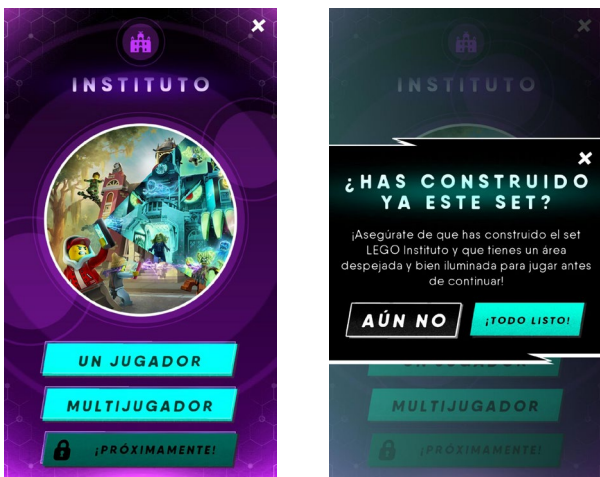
INSTITUTO

UN JUGADOR

MULTIJUGADOR

¡PRÓXIMAMENTE!

INSTITUTO

¿HAS CONSTRUIDO YA ESTE SET?

¡Asegúrate de que has construido el set LEGO Instituto y que tienes un área despejada y bien iluminada para jugar antes de continuar!

AÚN NO

¡TODO LISTO!

MULTIJUGADOR

¡PRÓXIMAMENTE!